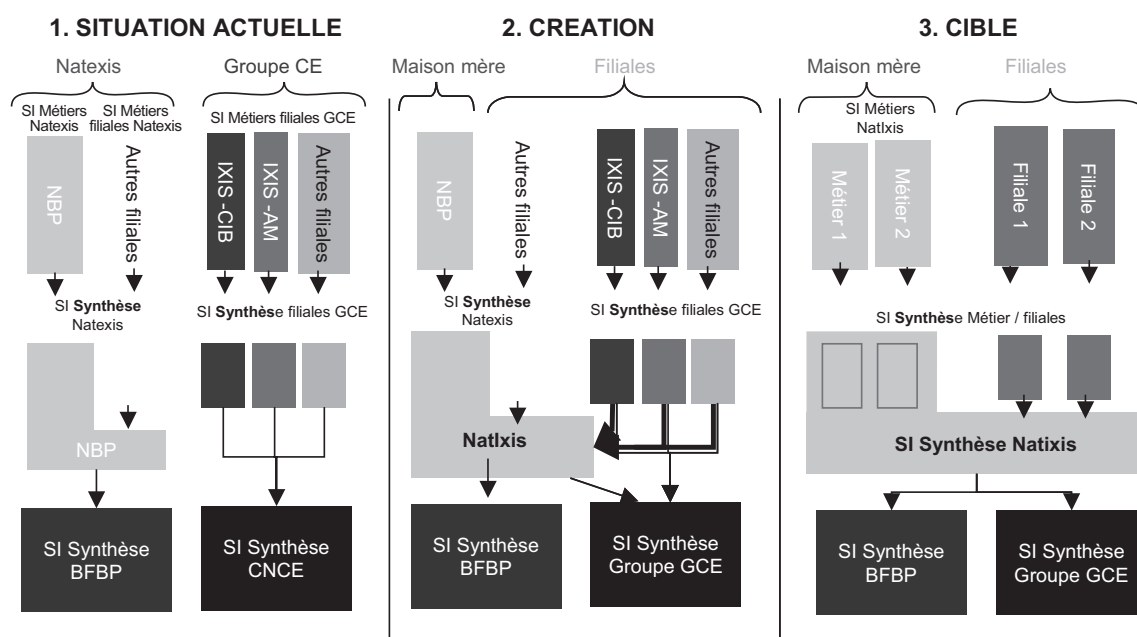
1. SITUATION ACTUELLE

Natexis

Groupe CE

SI Métiers Natexis

SI Métiers filiales Natexis

SI Métiers filiales GCE

NBP

Autres filiales

IXIS -CIB

IXIS -AM

Autres filiales

SI **Synthèse** Natexis

SI **Synthès**e filiales GCE

NBP

SI Synthèse BFBP

SI Synthèse CNCE

2. CREATION

Maison mère

Filiales

NBP

Autres filiales

IXIS -CIB

IXIS -AM

Autres filiales

SI **Synthèse** Natexis

SI **Synthès**e filiales GCE

**Natlxis**

SI Synthèse BFBP

SI Synthèse Groupe GCE

3. CIBLE

Maison mère

Filiales

SI Métiers Natlxis

Métier 1

Métier 2

Filiale 1

Filiale 2

SI **Synthès**e Métier / filiales

**SI Synthèse Natixis**

SI Synthèse BFBP

SI Synthèse Groupe GCE